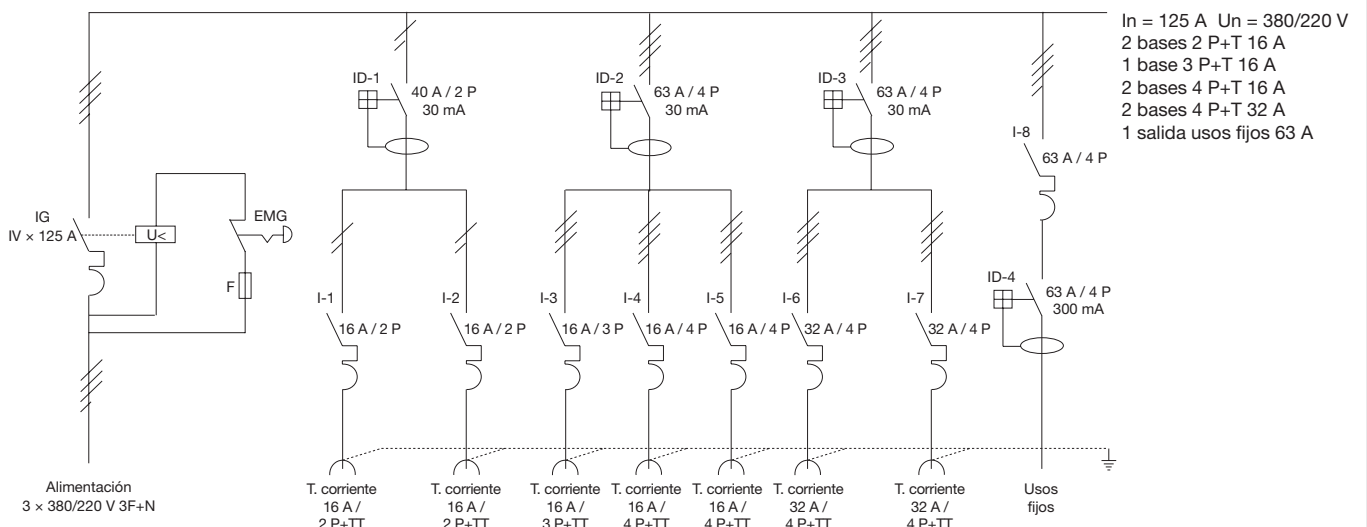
In = 125 A Un = 380/220 V
2 bases 2 P+T 16 A
1 base 3 P+T 16 A
2 bases 4 P+T 16 A
2 bases 4 P+T 32 A
1 salida usos fijos 63 A

ID-1
40 A / 2 P
30 mA

ID-2
63 A / 4 P
30 mA

ID-3
63 A / 4 P
30 mA

I-8
63 A / 4 P

IG
IV × 125 A

U<

EMG

F

ID-4
63 A / 4 P
300 mA

I-1
16 A / 2 P

I-2
16 A / 2 P

I-3
16 A / 3 P

I-4
16 A / 4 P

I-5
16 A / 4 P

I-6
32 A / 4 P

I-7
32 A / 4 P

Alimentación
3 × 380/220 V 3F+N

T. corriente
16 A /
2 P+TT

T. corriente
16 A /
2 P+TT

T. corriente
16 A /
3 P+TT

T. corriente
16 A /
4 P+TT

T. corriente
16 A /
4 P+TT

T. corriente
32 A /
4 P+TT

T. corriente
32 A /
4 P+TT

Usos
fijos